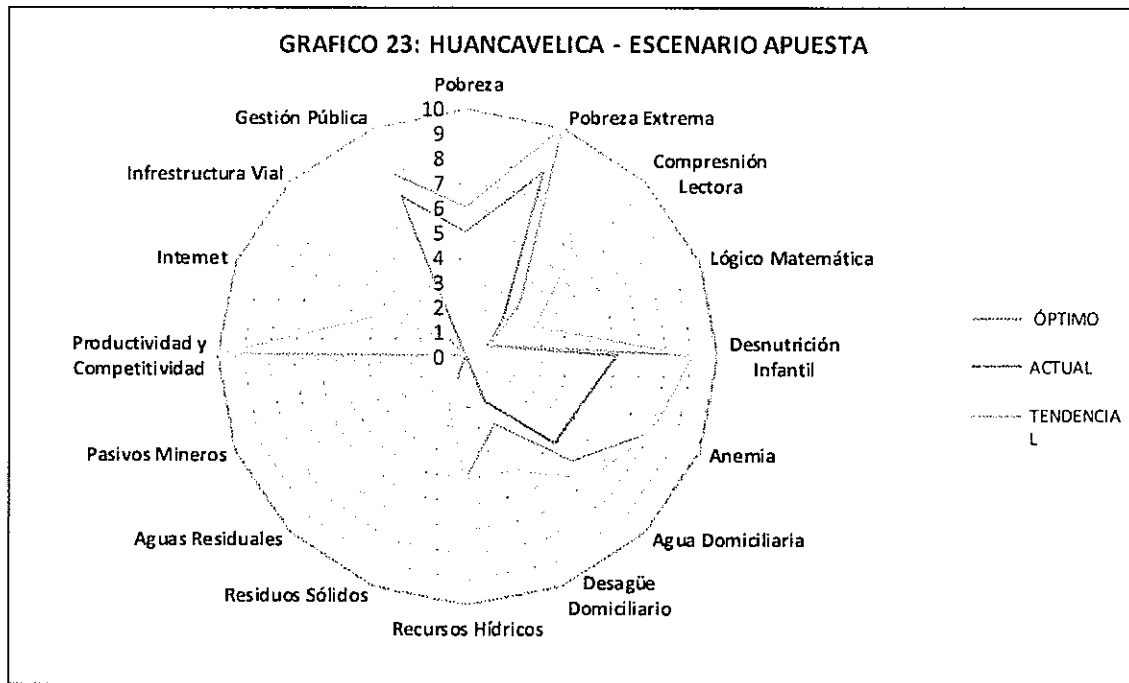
GRAFICO 23: HUANCAVELICA - ESCENARIO APUESTA

Pobreza
10
9
8
7
6
5
4
3
2
1
0

Pobreza Extrema
Compresnión Lectora
Lógico Matemática
Desnutrición Infantil
Anemia
Agua Domiciliaria
Desagüe Domiciliario
Recursos Hídricos
Residuos Sólidos
Aguas Residuales
Pasivos Mineros
Productividad y Competitividad
Intemet
Infrestructura Vial
Gestión Pública

ÓPTIMO
ACTUAL
TENDENCIA L